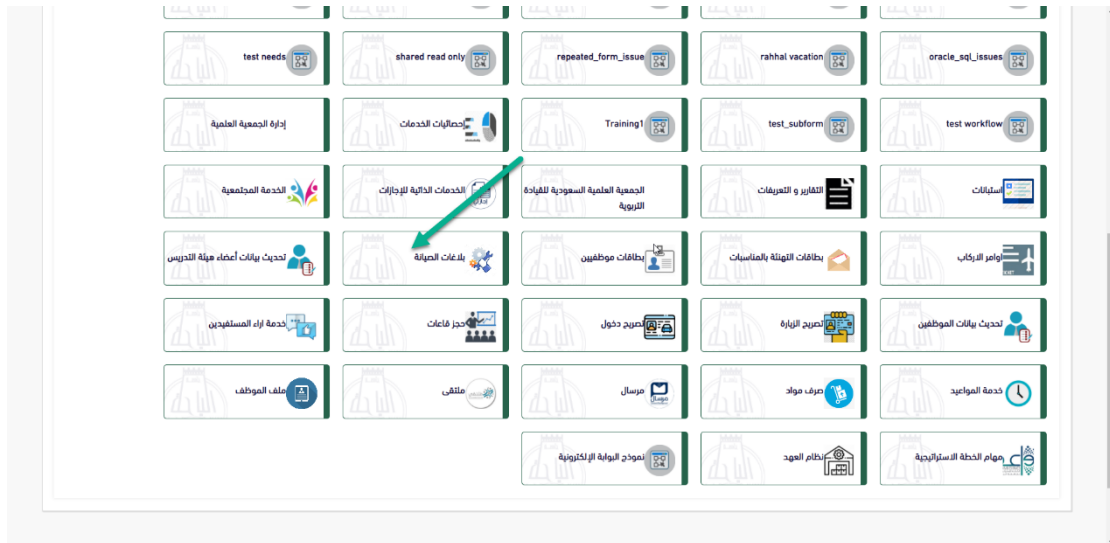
oracle_sql_issues
rahhal vacation
repeated_form_issue
shared read only
test needs

test workflow
test_subform
Training1
احصاليات الخدمات
إدارة الجمعية العلمية

استبانات
التقارير و التعريفات
الجمعية العلمية السعودية للقيادة التربوية
الخدمات الذاتية للإجازات
الخدمة المجتمعية

اوامر الاركاب
بطاقات التهنئة بالمناسبات
بطاقات موظفيين
بلاغات الصيانة
تحديث بيانات أعضاء هيئة التدريس

تحديث بيانات الموظفين
تصريح الزيارة
تصريح دخول
حجز قاعات
خدمة اراء المستفيدين

خدمة المواعيد
صرف مواد
مرسال
ملتقى
ملف الموظف

مهام الخطة الاستراتيجية
نظام العهد
نموذج البوابة الإلكترونية